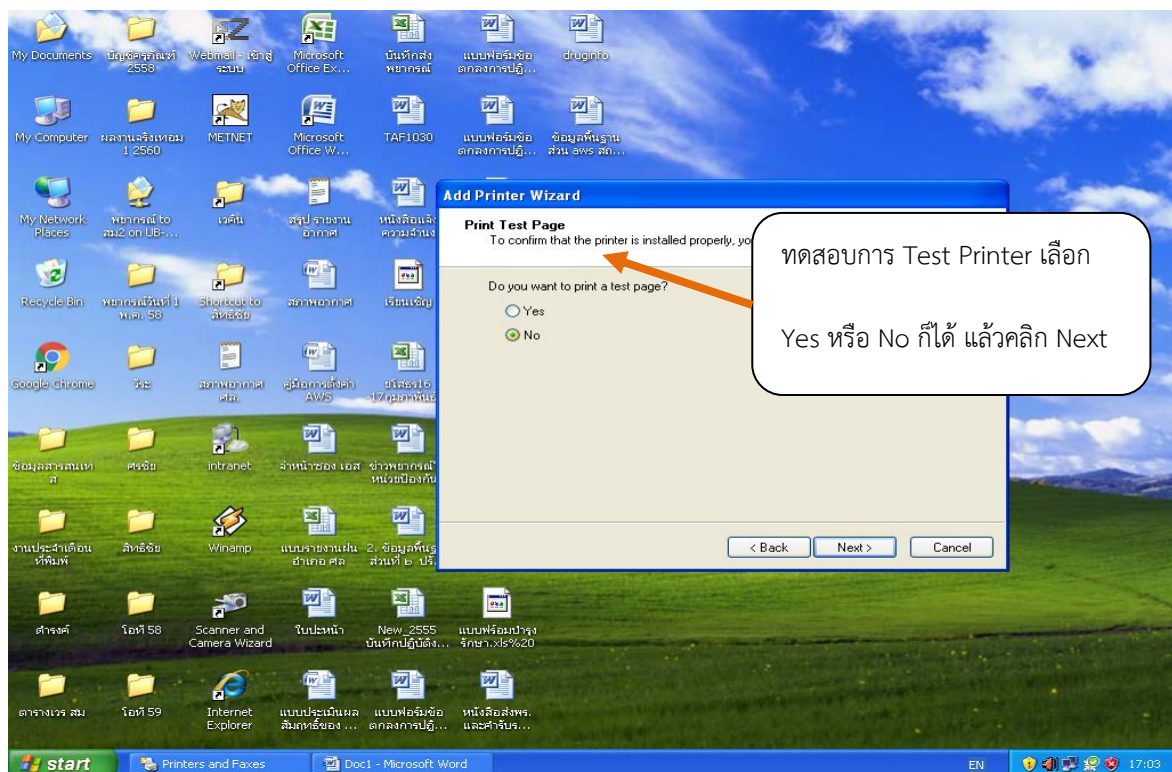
My Documents
บัญชีครุภัณฑ์ 2558
Webmail - เข้าสู่ระบบ
Microsoft Office Ex...
บันทึกส่งพยากรณ์
แบบฟอร์มข้อตกลงการปฏิ...
druginfo

My Computer
ผลงานจริงเหอม 1 2560
METNET
Microsoft Office W...
TAF1030
แบบฟอร์มข้อตกลงการปฏิ...
ข้อมูลพื้นฐานส่วน aws สถ...

My Network Places
พยากรณ์ to สม2 on UB-...
เวคิน
สรุป รายงานอากาศ
หนังสือแจ้งความจำนง

Recycle Bin
พยากรณ์วันที่ 1 พ.ค. 58
Shortcut to สิทธิชัย
สภาพอากาศ
เรียนเชิญ

Google Chrome
วีระ
สภาพอากาศ ศส.
คู่มือการตั้งค่า AWS
ปภัสธร16 17กุมภาพันธ์

ข้อมูลสารสนเทศ
ศรชัย
intranet
จำหน้าซอง เอส
ข่าวพยากรณ์ หน่วยป้องกัน

งานประจำเดือน ที่พิมพ์
สิทธิชัย
Winamp
แบบรายงานฝน อำเภอ ศส
2. ข้อมูลพื้นฐ ส่วนที่ ๒ ปรั

ดำรงค์
โอที 58
Scanner and Camera Wizard
ใบปะหน้า
New_2555 บันทึกปฏิบัติง...
แบบฟร์อมบำรุงรักษา.xls%20

ตารางเวร สม
โอที 59
Internet Explorer
แบบประเมินผลสัมฤทธิ์ของ ...
แบบฟอร์มข้อตกลงการปฏิ...
หนังสือส่งพร. และสำรับร...

Add Printer Wizard
Print Test Page
To confirm that the printer is installed properly, yo
Do you want to print a test page?
Yes
No
< Back
Next >
Cancel

ทดสอบการ Test Printer เลือก

Yes หรือ No ก็ได้ แล้วคลิก Next

start
Printers and Faxes
Doc1 - Microsoft Word
EN
17:03